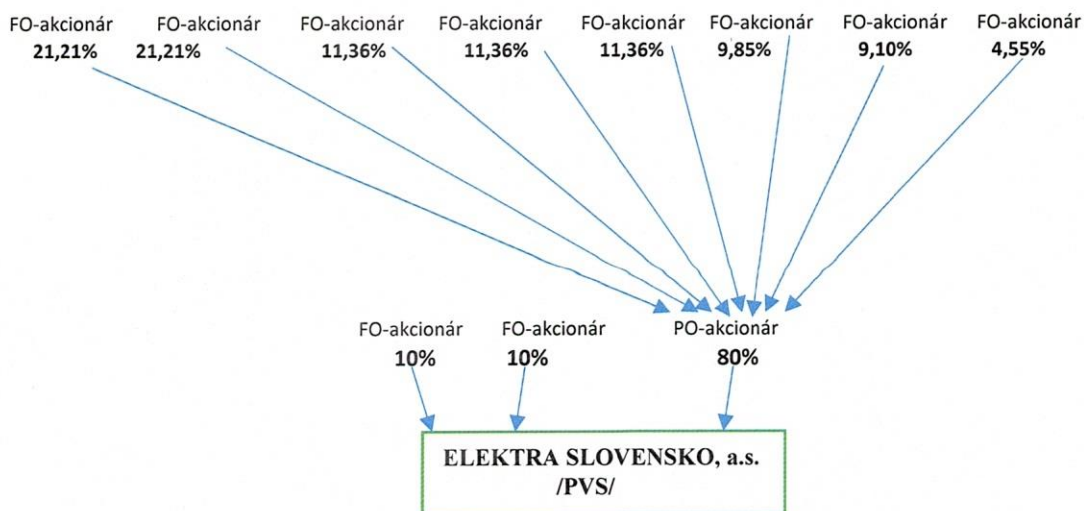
FO-akcionár
21,21%

FO-akcionár
21,21%

FO-akcionár
11,36%

FO-akcionár
11,36%

FO-akcionár
11,36%

FO-akcionár
9,85%

FO-akcionár
9,10%

FO-akcionár
4,55%

FO-akcionár
10%

FO-akcionár
10%

PO-akcionár
80%

ELEKTRA SLOVENSKO, a.s.
/PVS/